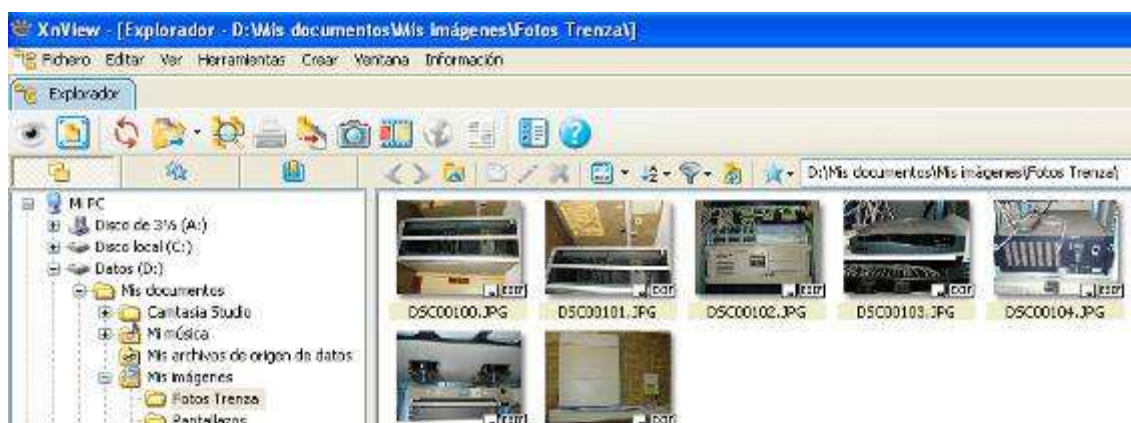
XnView - [Explorador - D:\Mis documentos\Mis imágenes\Fotos Trenza\]

Fichero Editar Ver Herramientas Crear Ventana Información

Explorador

D:\Mis documentos\Mis imágenes\Fotos Trenza\

Mi PC
Disco de 3½ (A:)
Disco local (C:)
Datos (D:)
Mis documentos
Camtasia Studio
Mi música
Mis archivos de origen de datos
Mis imágenes
Fotos Trenza
Pantallazos

DSC00100.JPG
DSC00101.JPG
DSC00102.JPG
DSC00103.JPG
DSC00104.JPG